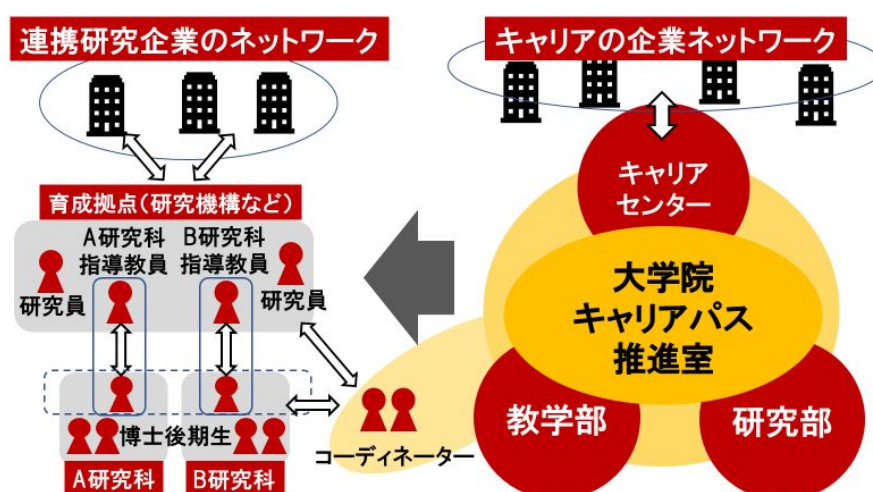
連携研究企業のネットワーク

キャリアの企業ネットワーク

育成拠点（研究機構など）

A研究科
指導教員

B研究科
指導教員

研究員

研究員

博士後期生

A研究科

B研究科

コーディネーター

キャリア
センター

大学院
キャリアパス
推進室

教学部

研究部